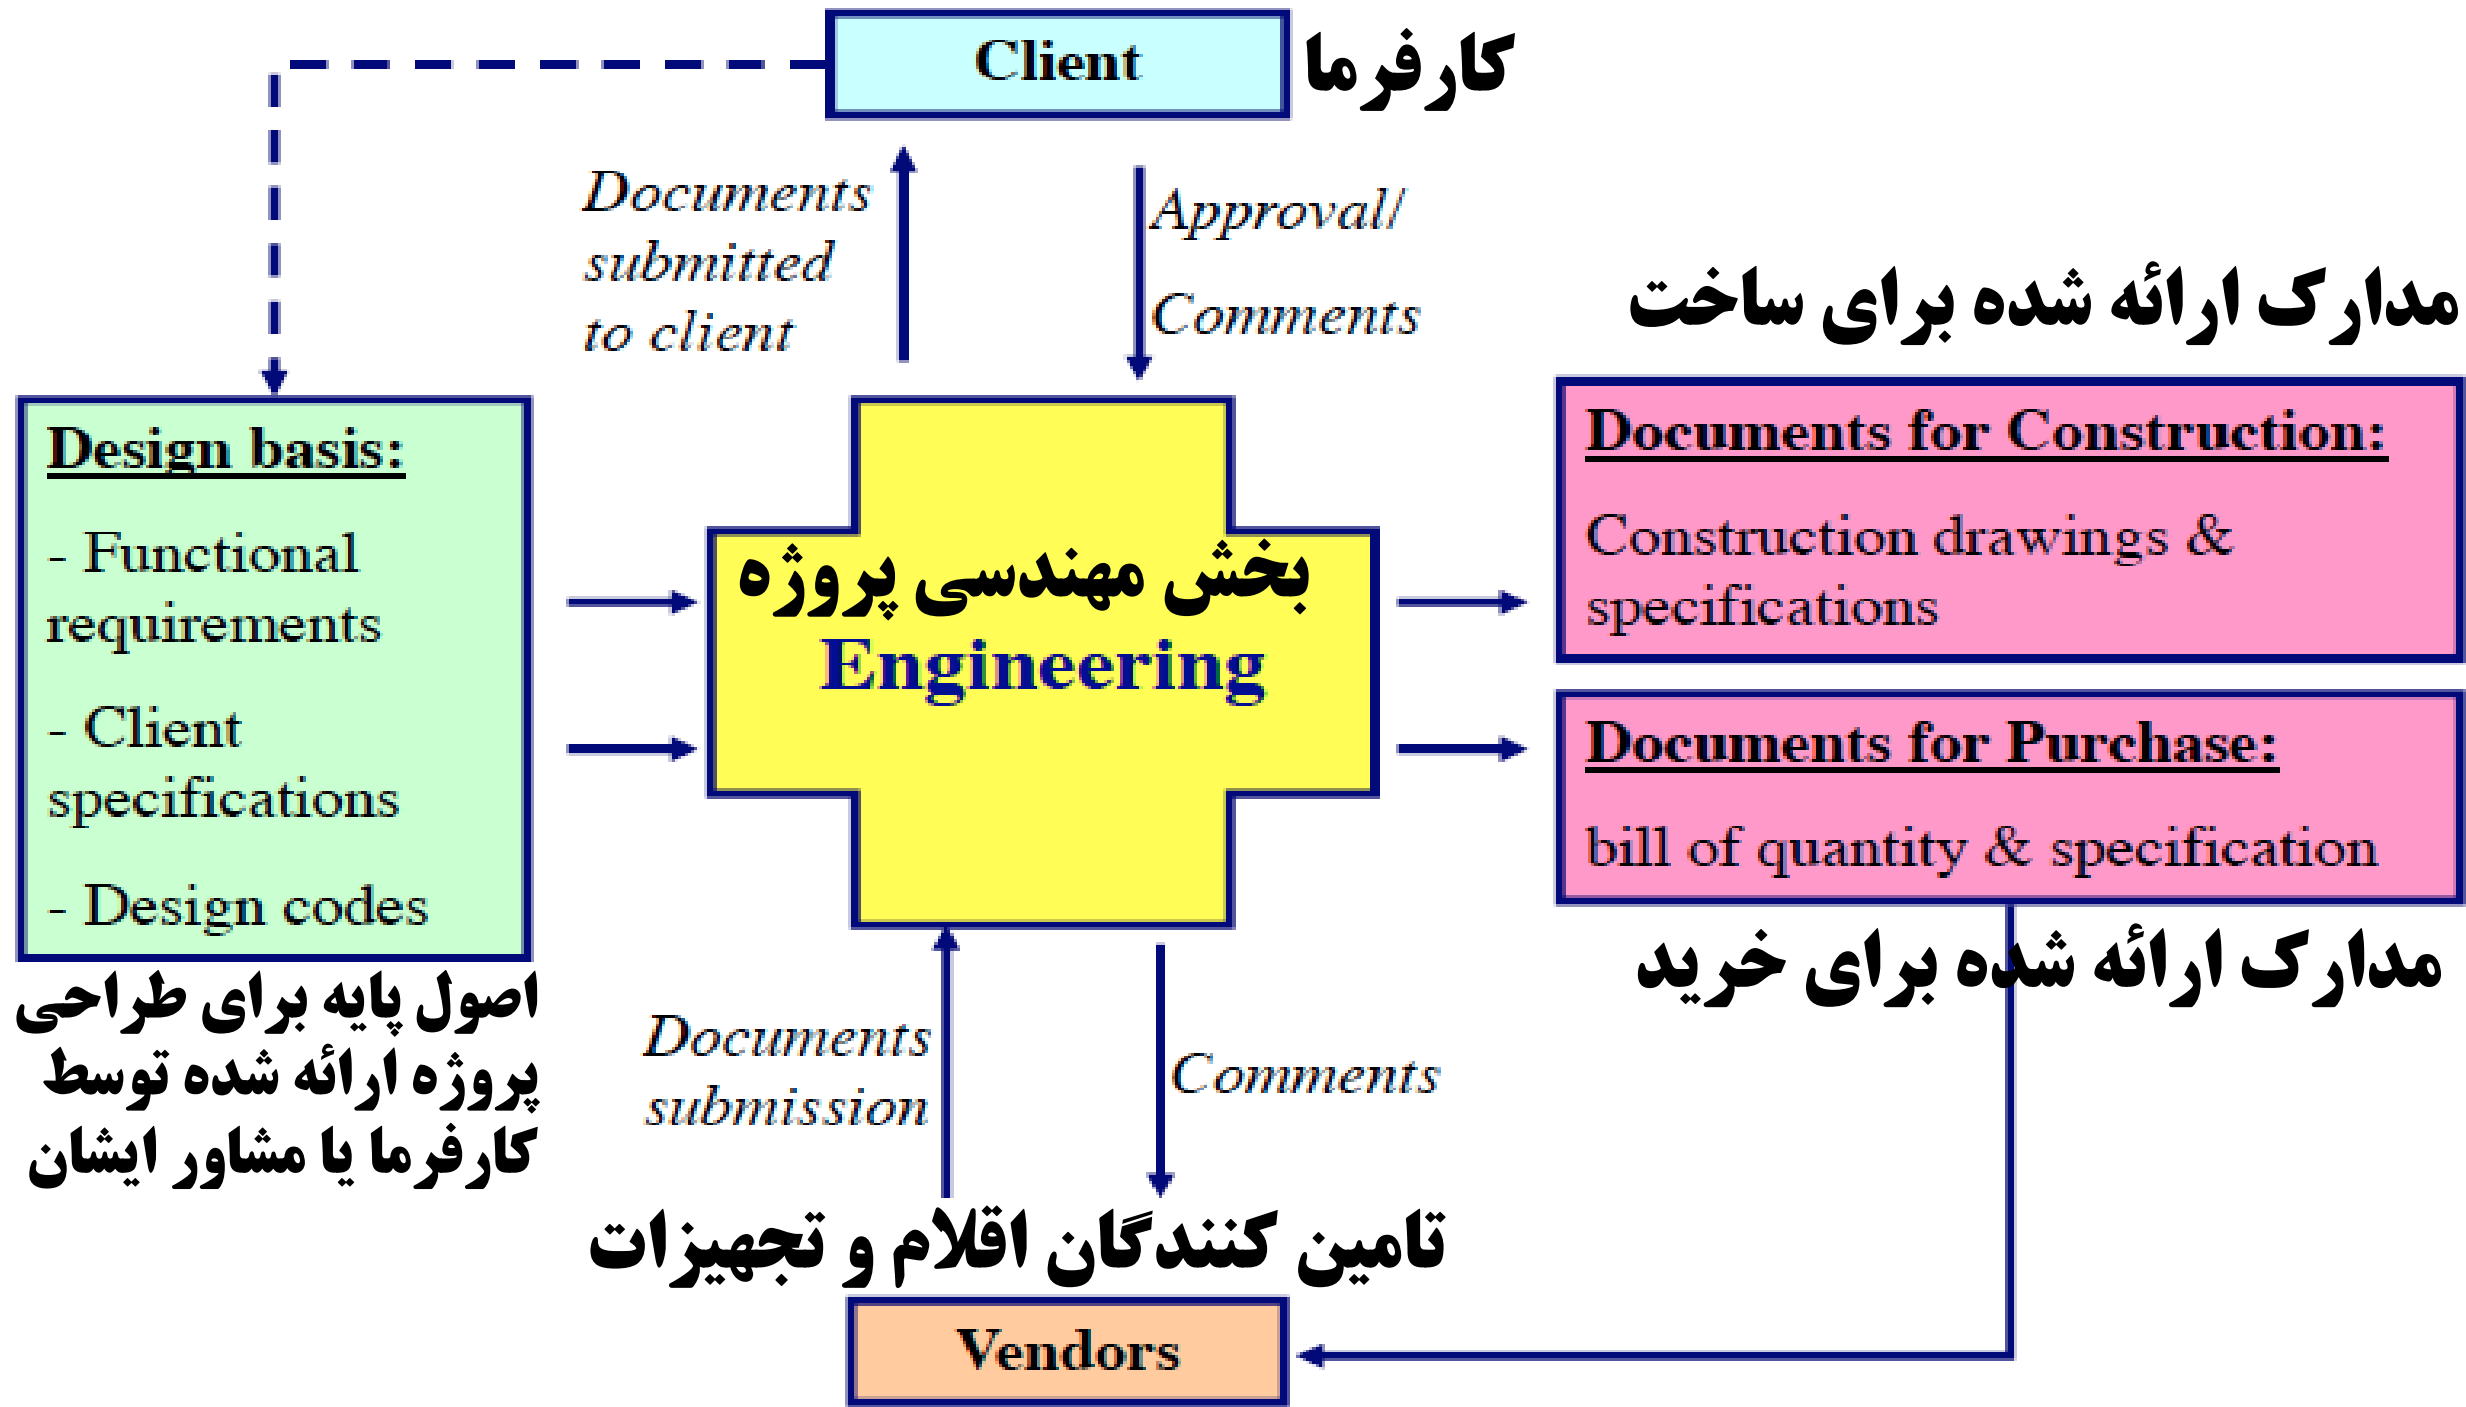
Client
کارفرما

Documents submitted to client

Approval/ Comments

مدارک ارائه شده برای ساخت

Design basis:

- Functional requirements

- Client specifications

- Design codes

اصول پایه برای طراحی پروژه ارائه شده توسط کارفرما یا مشاور ایشان

بخش مهندسی پروژه
Engineering

Documents for Construction:

Construction drawings & specifications

Documents for Purchase:

bill of quantity & specification

مدارک ارائه شده برای خرید

Documents submission

Comments

تامین کنندگان اقلام و تجهیزات

Vendors